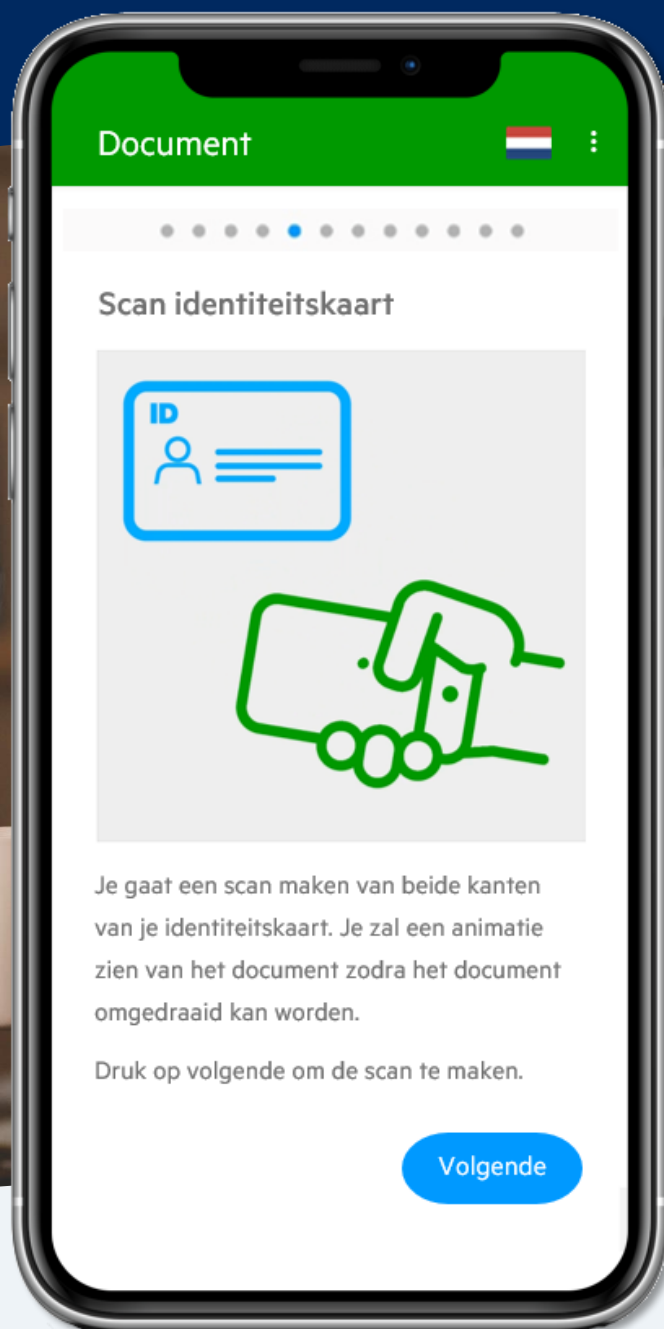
Document

Scan identiteitskaart

ID

Je gaat een scan maken van beide kanten van je identiteitskaart. Je zal een animatie zien van het document zodra het document omgedraaid kan worden.

Druk op volgende om de scan te maken.

Volgende